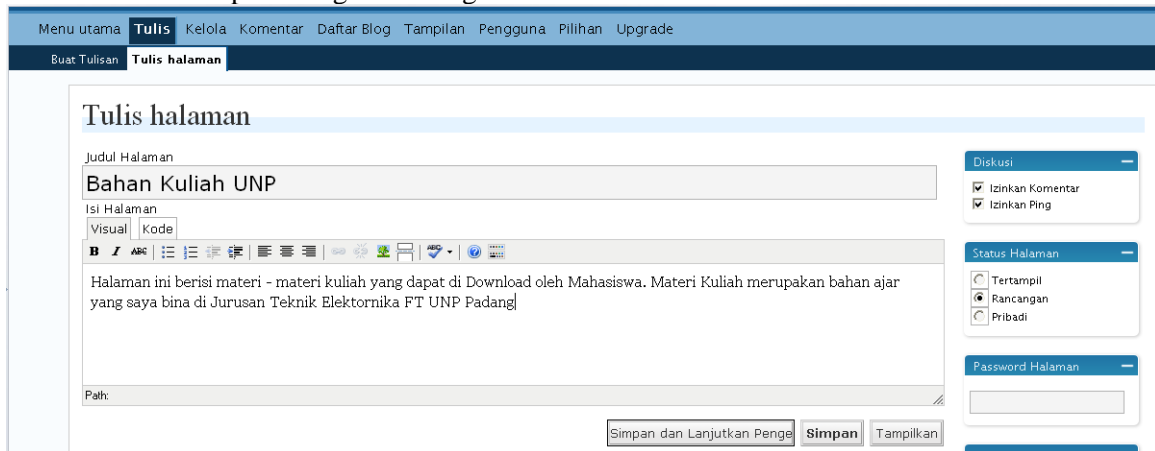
Menu utama Tulis Kelola Komentar Daftar Blog Tampilan Pengguna Pilihan Upgrade

Buat Tulisan Tulis halaman

Tulis halaman

Judul Halaman

Bahan Kuliah UNP

Isi Halaman

Visual Kode

Halaman ini berisi materi - materi kuliah yang dapat di Download oleh Mahasiswa. Materi Kuliah merupakan bahan ajar yang saya bina di Jurusan Teknik Elektornika FT UNP Padang

Path:

Simpan dan Lanjutkan Penge Simpan Tampilkan

Diskusi

Izinkan Komentar

Izinkan Ping

Status Halaman

Tertampil

Rancangan

Pribadi

Password Halaman